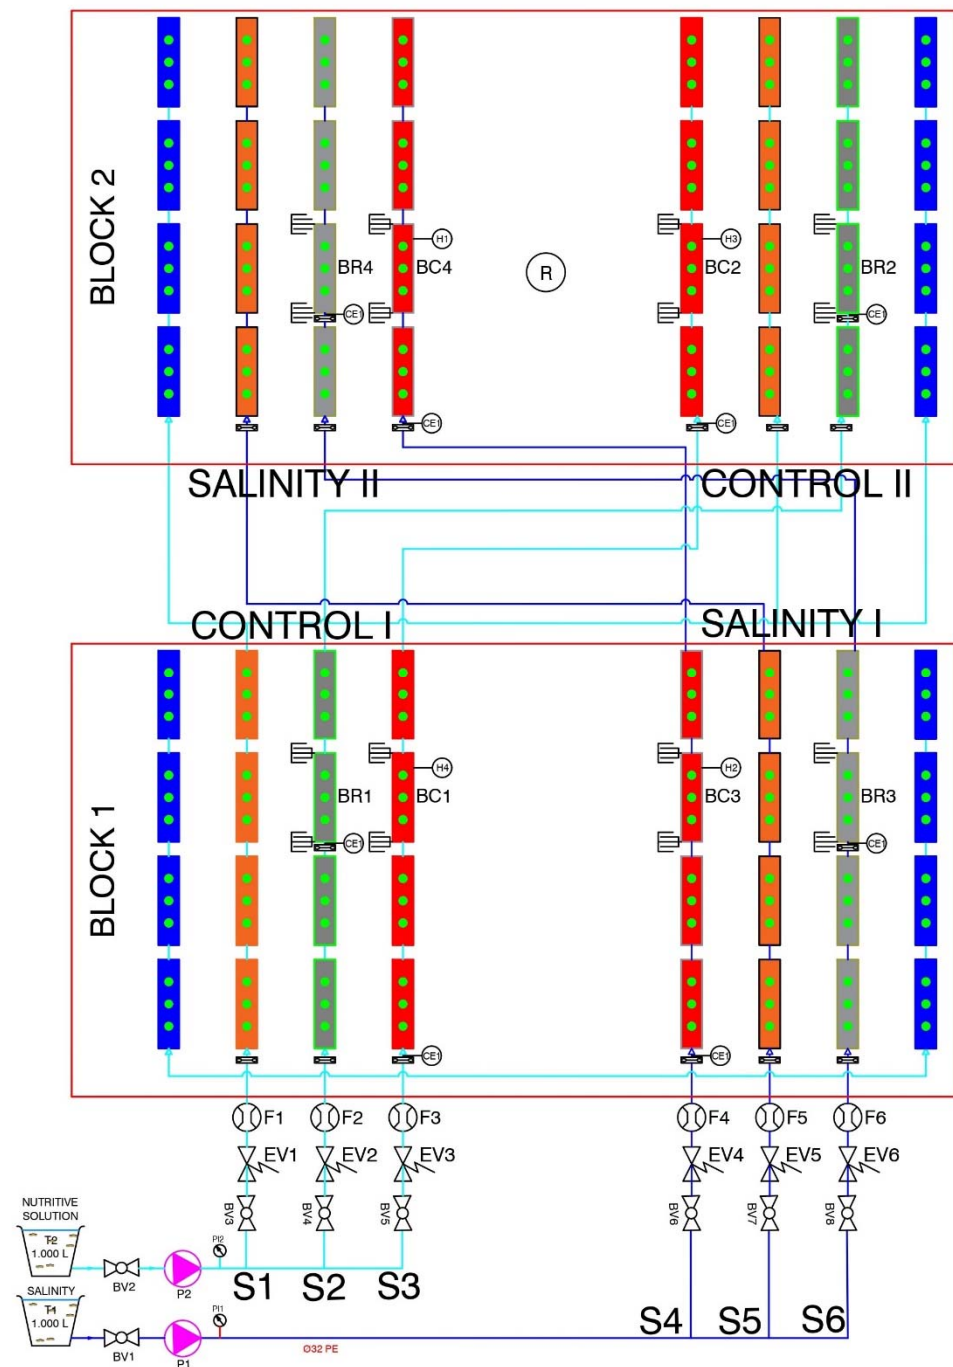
BLOCK 2

BR4
BC4
H1
CE1
CE1
R
H3
BC2
BR2
CE1
CE1

SALINITY II
CONTROL II

CONTROL I
SALINITY I

BLOCK 1

H4
BR1
BC1
CE1
CE1
H2
BC3
BR3
CE1
CE1

F1
F2
F3
F4
F5
F6
EV1
EV2
EV3
EV4
EV5
EV6
BV3
BV4
BV5
BV6
BV7
BV8

NUTRITIVE SOLUTION
T2
1.000 L
BV2
PI2
P2
S1
S2
S3

SALINITY
T1
1.000 L
BV1
PI1
P1
Ø32 PE
S4
S5
S6